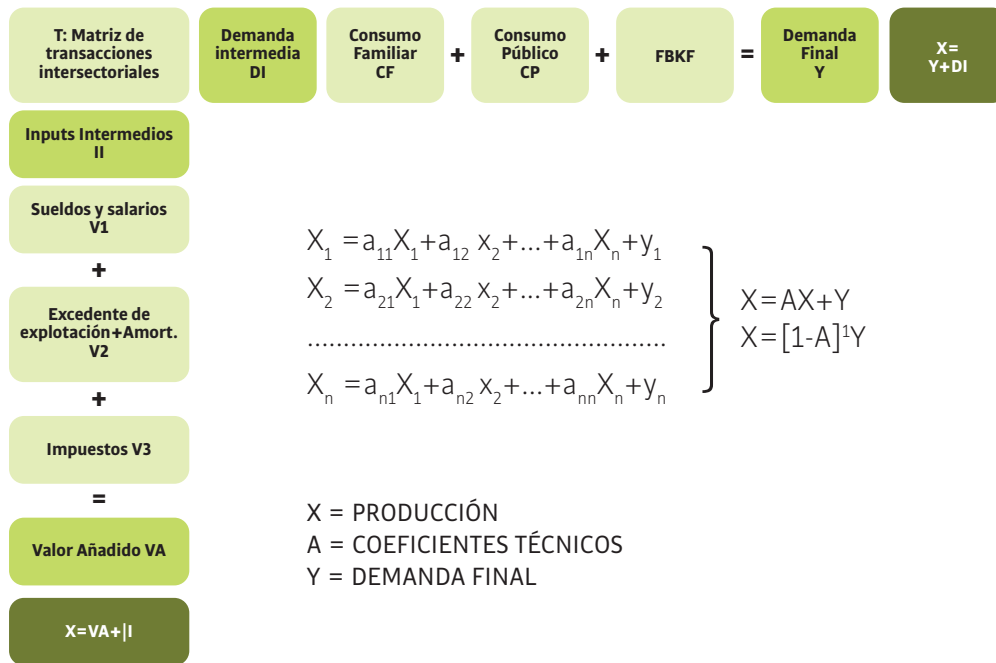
T: Matriz de transacciones intersectoriales

Demanda intermedia DI

Consumo Familiar CF

+

Consumo Público CP

+

FBKF

=

Demanda Final Y

X= Y+DI

Inputs Intermedios II

Sueldos y salarios V1

+

Excedente de explotación+Amort. V2

+

Impuestos V3

=

Valor Añadido VA

X=VA+|I

$X_1 = a_{11}X_1 + a_{12}x_2 + ... + a_{1n}X_n + y_1$
$X_2 = a_{21}X_1 + a_{22}x_2 + ... + a_{2n}X_n + y_2$
..................................................
$X_n = a_{n1}X_1 + a_{n2}x_2 + ... + a_{nn}X_n + y_n$

$X = AX + Y$
$X = [1-A]^1 Y$

X = PRODUCCIÓN
A = COEFICIENTES TÉCNICOS
Y = DEMANDA FINAL